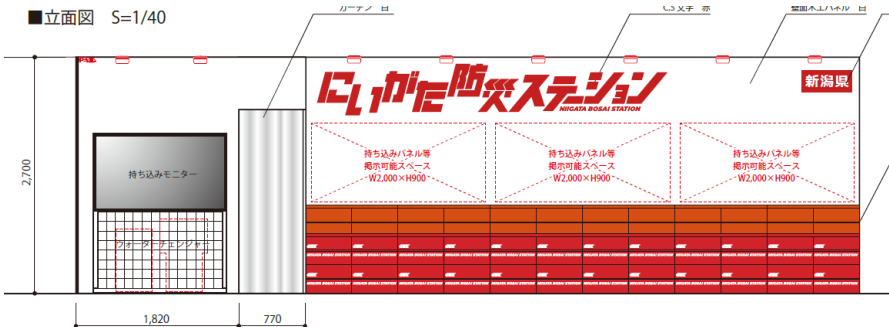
■立面図 S=1/40

カーテン 白

CS文字 赤

壁面木工パネル 白

にいがた防災ステーション
NIIGATA BOSAI STATION

新潟県

2,700

持ち込みモニター

ウォーターチェンジャー

持ち込みパネル等
掲示可能スペース
W2,000×H900

持ち込みパネル等
掲示可能スペース
W2,000×H900

持ち込みパネル等
掲示可能スペース
W2,000×H900

1,820

770